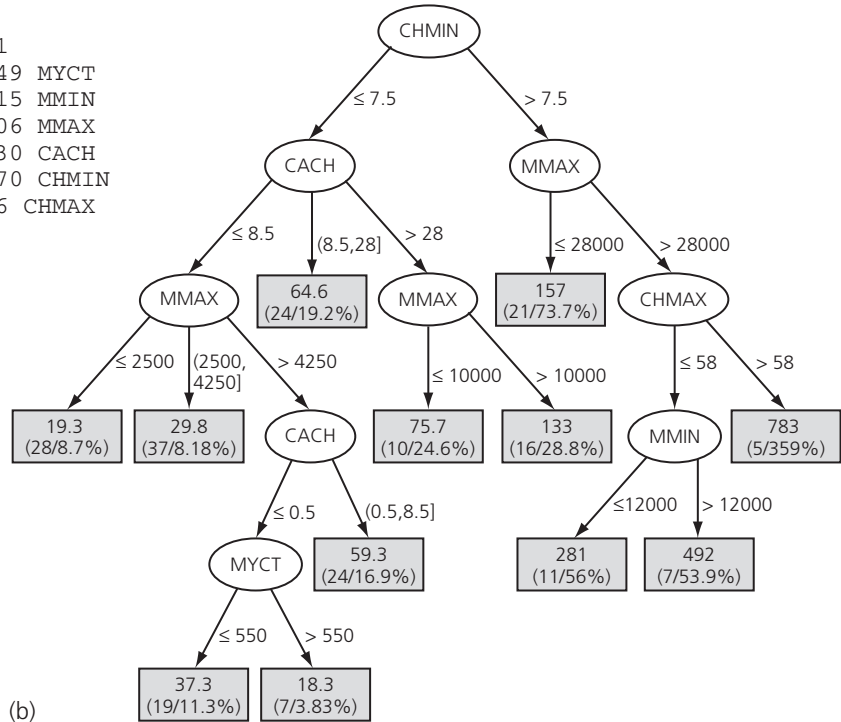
1
49 MYCT
15 MMIN
06 MMAX
30 CACH
70 CHMIN
6 CHMAX

CHMIN
≤ 7.5
> 7.5
CACH
MMAX
≤ 8.5
(8.5,28]
> 28
≤ 28000
> 28000
MMAX
64.6 (24/19.2%)
MMAX
157 (21/73.7%)
CHMAX
≤ 2500
(2500, 4250]
> 4250
≤ 10000
> 10000
≤ 58
> 58
19.3 (28/8.7%)
29.8 (37/8.18%)
CACH
75.7 (10/24.6%)
133 (16/28.8%)
MMIN
783 (5/359%)
≤ 0.5
(0.5,8.5]
≤12000
> 12000
MYCT
59.3 (24/16.9%)
281 (11/56%)
492 (7/53.9%)
≤ 550
> 550
37.3 (19/11.3%)
18.3 (7/3.83%)
(b)